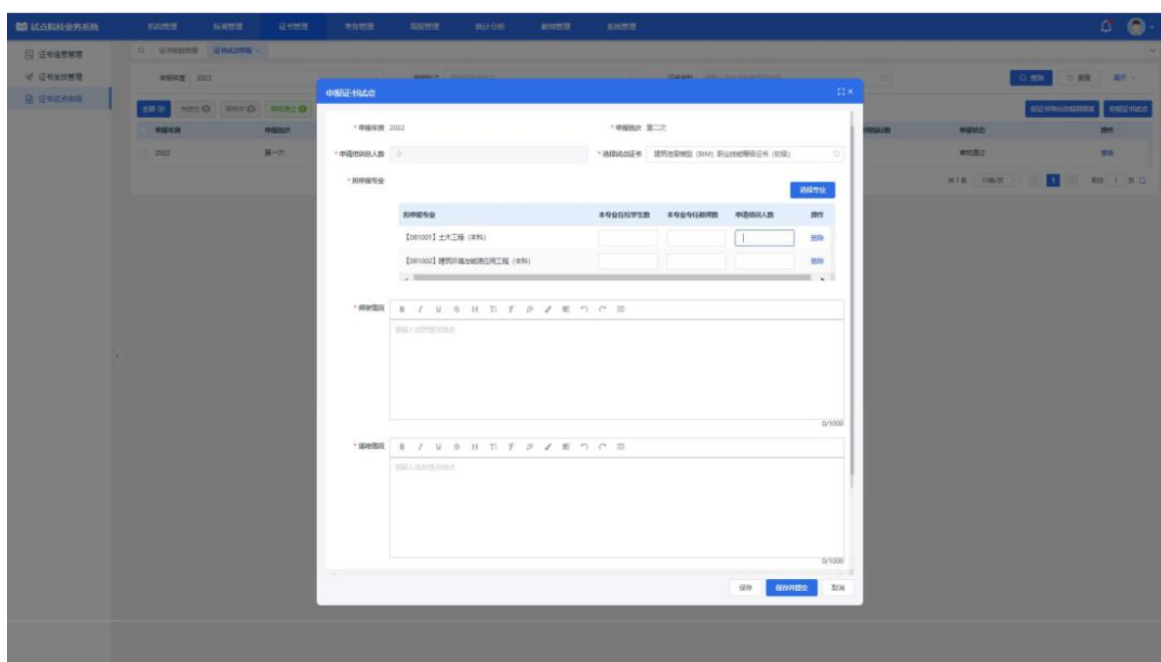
试点院校业务系统　机构管理　标准管理　证书管理　考核管理　期报管理　统计分析　新闻管理　系统管理

证书信息管理
证书发放管理
证书试点申报

申报证书试点

* 申报年度 2022　　* 申报批次 第二次

* 申请培训总人数 0　　* 选择试点证书 建筑信息模型（BIM）职业技能等级证书（初级）

* 拟申报专业　　选择专业

| 拟申报专业 | 本专业在校学生数 | 本专业专任教师数 | 申请培训人数 | 操作 |
|---|---|---|---|---|
| 【081001】土木工程（本科） | | | | 删除 |
| 【081002】建筑环境与能源应用工程（本科） | | | | 删除 |

* 师资情况　B I U S H T T P
请输入师资情况描述
0/1000

* 场地情况　B I U S H T T P
请输入场地情况描述
0/1000

保存　保存并提交　取消

2022　第一次　审核通过　查看
共1条　10条/页　1　前往 1 页